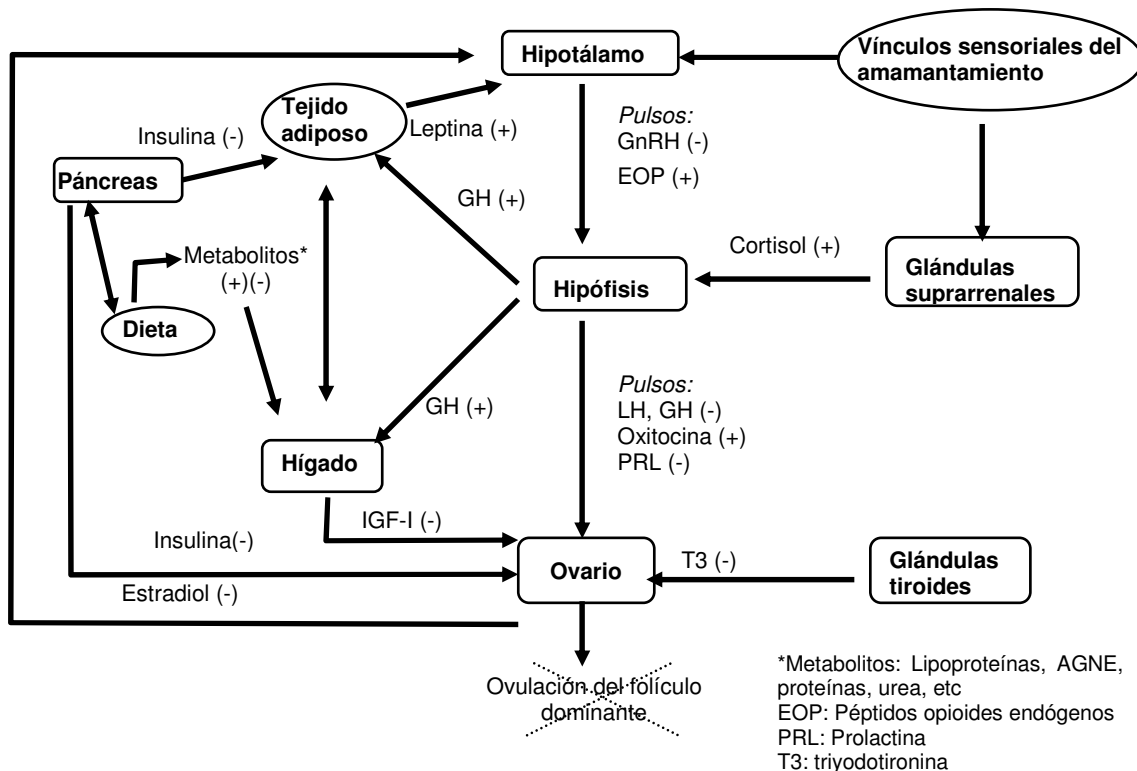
Hipotálamo

Vínculos sensoriales del amamantamiento

Tejido adiposo

Leptina (+)

Insulina (-)

Páncreas

Pulsos:
GnRH (-)
EOP (+)

GH (+)

Metabolitos*
(+)(-)

Dieta

Cortisol (+)

Hipófisis

Glándulas suprarrenales

Pulsos:
LH, GH (-)
Oxitocina (+)
PRL (-)

GH (+)

Hígado

IGF-I (-)

Insulina(-)

Ovario

T3 (-)

Glándulas tiroides

Estradiol (-)

Ovulación del folículo dominante

*Metabolitos: Lipoproteínas, AGNE, proteínas, urea, etc
EOP: Péptidos opioides endógenos
PRL: Prolactina
T3: triyodotironina